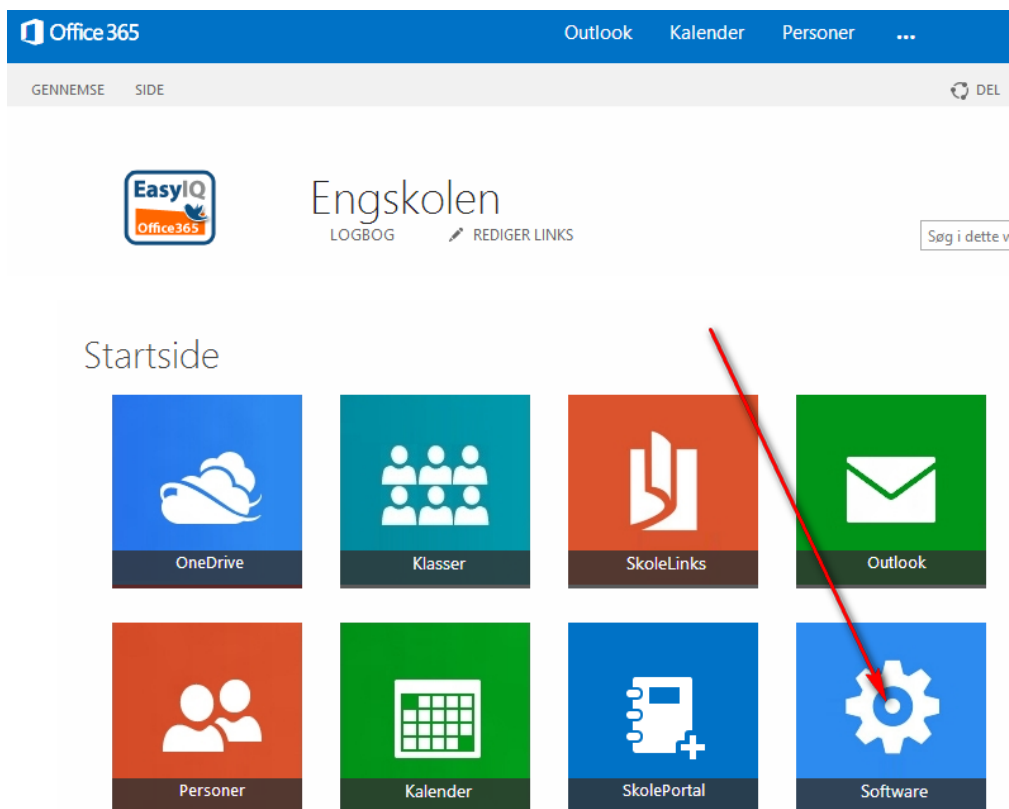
Office 365

Outlook Kalender Personer ...

GENNEMSE SIDE

DEL

EasyIQ Office365

Engskolen

LOGBOG REDIGER LINKS

Søg i dette v

Startside

OneDrive

Klasser

SkoleLinks

Outlook

Personer

Kalender

SkolePortal

Software